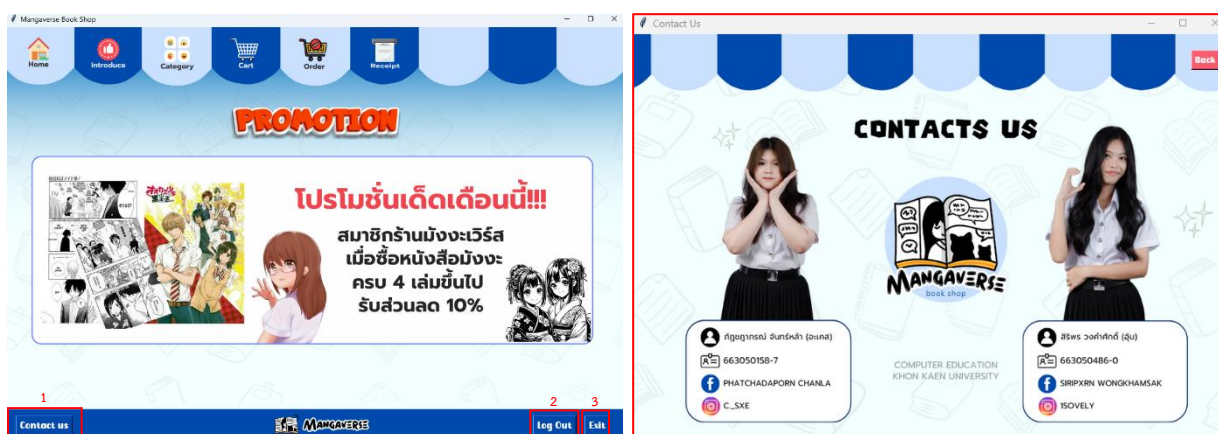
Mangaverse Book Shop

Home
Introduce
Category
Cart
Order
Receipt

PROMOTION

โปรโมชั่นเด็ดเดือนนี้!!!
สมาชิกร้านมังงะเวิร์ส
เมื่อซื้อหนังสือมังงะ
ครบ 4 เล่มขึ้นไป
รับส่วนลด 10%

1
Contact us
MANGAVERSE
2
Log Out
3
Exit

Contact Us

Back

CONTACTS US

MANGAVERSE
book shop

ภัชดาภรณ์ จันทร์หล้า (อะเคส)
663050158-7
PHATCHADAPORN CHANLA
C_SXE

COMPUTER EDUCATION
KHON KAEN UNIVERSITY

สิริพร วงค์คำศักดิ์ (อุ๋ม)
663050486-0
SIRIPXRN WONGKHAMSAK
ISOVELY